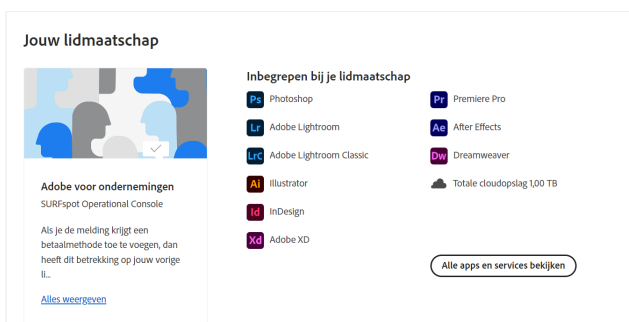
Jouw lidmaatschap

Adobe voor ondernemingen

SURFspot Operational Console

Als je de melding krijgt een betaalmethode toe te voegen, dan heeft dit betrekking op jouw vorige li...

Alles weergeven

Inbegrepen bij je lidmaatschap

Ps Photoshop

Lr Adobe Lightroom

LrC Adobe Lightroom Classic

Ai Illustrator

Id InDesign

Xd Adobe XD

Pr Premiere Pro

Ae After Effects

Dw Dreamweaver

Totale cloudopslag 1,00 TB

Alle apps en services bekijken